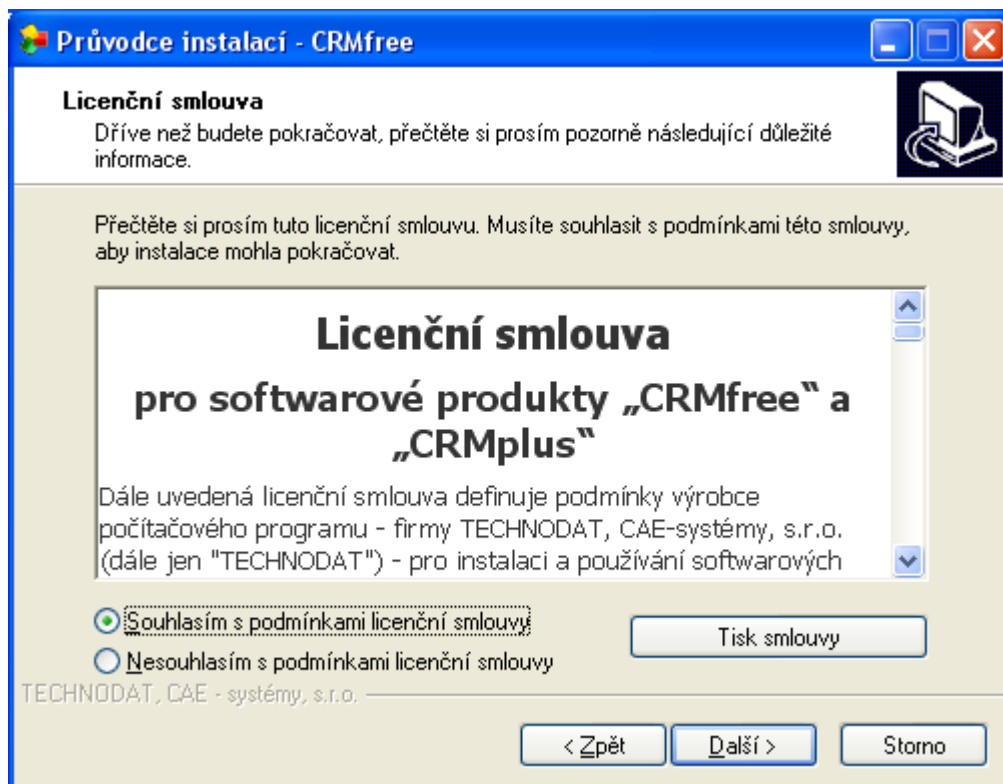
Průvodce instalací - CRMfree

Licenční smlouva
Dříve než budete pokračovat, přečtěte si prosím pozorně následující důležité informace.

Přečtěte si prosím tuto licenční smlouvu. Musíte souhlasit s podmínkami této smlouvy, aby instalace mohla pokračovat.

Licenční smlouva
pro softwarové produkty „CRMfree" a „CRMplus"

Dále uvedená licenční smlouva definuje podmínky výrobce počítačového programu - firmy TECHNODAT, CAE-systémy, s.r.o. (dále jen "TECHNODAT") - pro instalaci a používání softwarových

Souhlasím s podmínkami licenční smlouvy
Nesouhlasím s podmínkami licenční smlouvy

Tisk smlouvy

TECHNODAT, CAE - systémy, s.r.o.

< Zpět
Další >
Storno